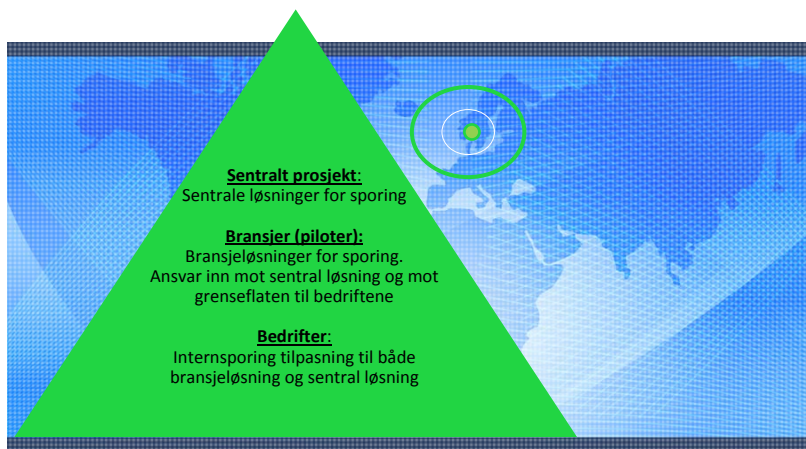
Sentralt prosjekt:
Sentrale løsninger for sporing

Bransjer (piloter):
Bransjeløsninger for sporing.
Ansvar inn mot sentral løsning og mot grenseflaten til bedriftene

Bedrifter:
Internsporing tilpasning til både bransjeløsning og sentral løsning